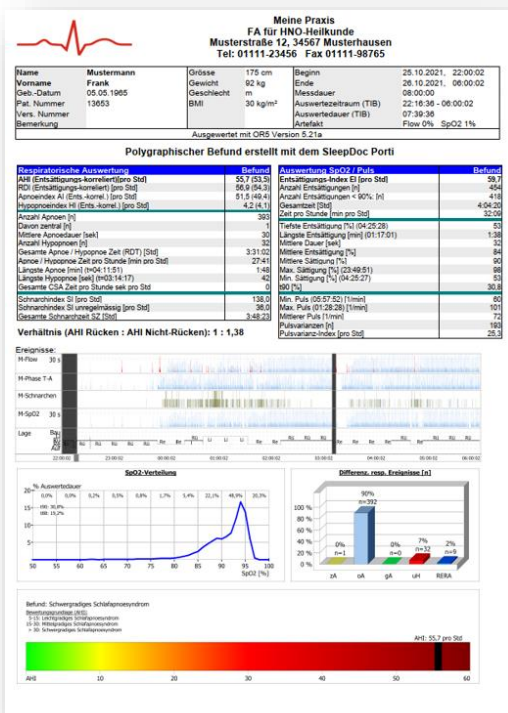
Meine Praxis
FA für HNO-Heilkunde
Musterstraße 12, 34567 Musterhausen
Tel: 01111-23456 Fax 01111-98765

| Name | Mustermann | Grösse | 175 cm | Beginn | 25.10.2021, 22:00:02 |
|---|---|---|---|---|---|
| Vorname | Frank | Gewicht | 92 kg | Ende | 26.10.2021, 06:00:02 |
| Geb.-Datum | 05.05.1965 | Geschlecht | m | Messdauer | 08:00:00 |
| Pat. Nummer | 13653 | BMI | 30 kg/m² | Auswertezeitraum (TIB) | 22:16:36 - 06:00:02 |
| Vers. Nummer | | | | Auswertedauer (TIB) | 07:39:36 |
| Bemerkung | | | | Artefakt | Flow 0% SpO2 1% |

Ausgewertet mit OR5 Version 5.21a

Polygraphischer Befund erstellt mit dem SleepDoc Porti

| Respiratorische Auswertung | Befund |
|---|---|
| AHI (Entsättigungs-korreliert)[pro Std] | 55,7 (53,5) |
| RDI (Entsättigungs-korreliert) [pro Std] | 56,9 (54,3) |
| Apnoeindex AI (Ents.-korrel.) [pro Std] | 51,5 (49,4) |
| Hypopnoeindex HI (Ents.-korrel.) [pro Std] | 4,2 (4,1) |
| Anzahl Apnoen [n] | 393 |
| Davon zentral [n] | 1 |
| Mittlere Apnoedauer [sek] | 30 |
| Anzahl Hypopnoen [n] | 32 |
| Gesamte Apnoe / Hypopnoe Zeit (RDT) [Std] | 3:31:02 |
| Apnoe / Hypopnoe Zeit pro Stunde [min pro Std] | 27:41 |
| Längste Apnoe [sek] (t=04:11:51) | 1:48 |
| Längste Hypopnoe [sek] (t=03:14:17) | 42 |
| Gesamte CSA Zeit pro Stunde sek pro Std | 0 |
| Schnarchindex SI [pro Std] | 138,0 |
| Schnarchindex SI unregelmässig [pro Std] | 36,0 |
| Gesamte Schnarchzeit SZ [Std] | 3:48:23 |

| Auswertung SpO2 / Puls | Befund |
|---|---|
| Entsättigungs-Index EI [pro Std] | 59,7 |
| Anzahl Entsättigungen [n] | 454 |
| Anzahl Entsättigungen < 90%: [n] | 418 |
| Gesamtzeit [Std] | 4:04:20 |
| Zeit pro Stunde [min pro Std] | 32:09 |
| Tiefste Entsättigung [%] (04:25:28) | 53 |
| Längste Entsättigung [min] (01:17:01) | 1:38 |
| Mittlere Dauer [sek] | 32 |
| Mittlere Entsättigung [%] | 84 |
| Mittlere Sättigung [%] | 90 |
| Max. Sättigung [%] (23:49:51) | 98 |
| Min. Sättigung [%] (04:25:27) | 53 |
| t90 [%] | 30,8 |
| Min. Puls (05:57:52) [1/min] | 60 |
| Max. Puls (01:28:28) [1/min] | 101 |
| Mittlerer Puls [1/min] | 72 |
| Pulsvarianzen [n] | 193 |
| Pulsvarianz-Index [pro Std] | 25,3 |

Verhältnis (AHI Rücken : AHI Nicht-Rücken): 1 : 1,38

Ereignisse:
M-Flow 30 s
M-Phase T-A
M-Schnarchen
M-SpO2 30 s
Lage Bau Li Re Rü Auf
22:00:02 23:00:02 00:00:02 01:00:02 02:00:02 03:00:02 04:00:02 05:00:02 06:00:02

SpO2-Verteilung
% Auswertedauer
0,0% 0,0% 0,2% 0,5% 0,8% 3,4% 22,1% 48,9% 20,5%
t90: 30,8%
t88: 15,2%
50 55 60 65 70 75 80 85 90 95 100
SpO2 [%]

Differenz. resp. Ereignisse [n]
90% n=392
0% n=1
0% n=0
7% n=32
2% n=9
100 % 80 % 60 % 40 % 20 % 0 %
zA oA gA uH RERA

Befund: Schwergradiges Schlafapnoesyndrom
Bewertungsmaßstab (AHI):
5-15: Leichtgradiges Schlafapnoesyndrom
15-30: Mittelgradiges Schlafapnoesyndrom
> 30: Schwergradiges Schlafapnoesyndrom
AHI: 55,7 pro Std
AHI 10 20 30 40 50 60